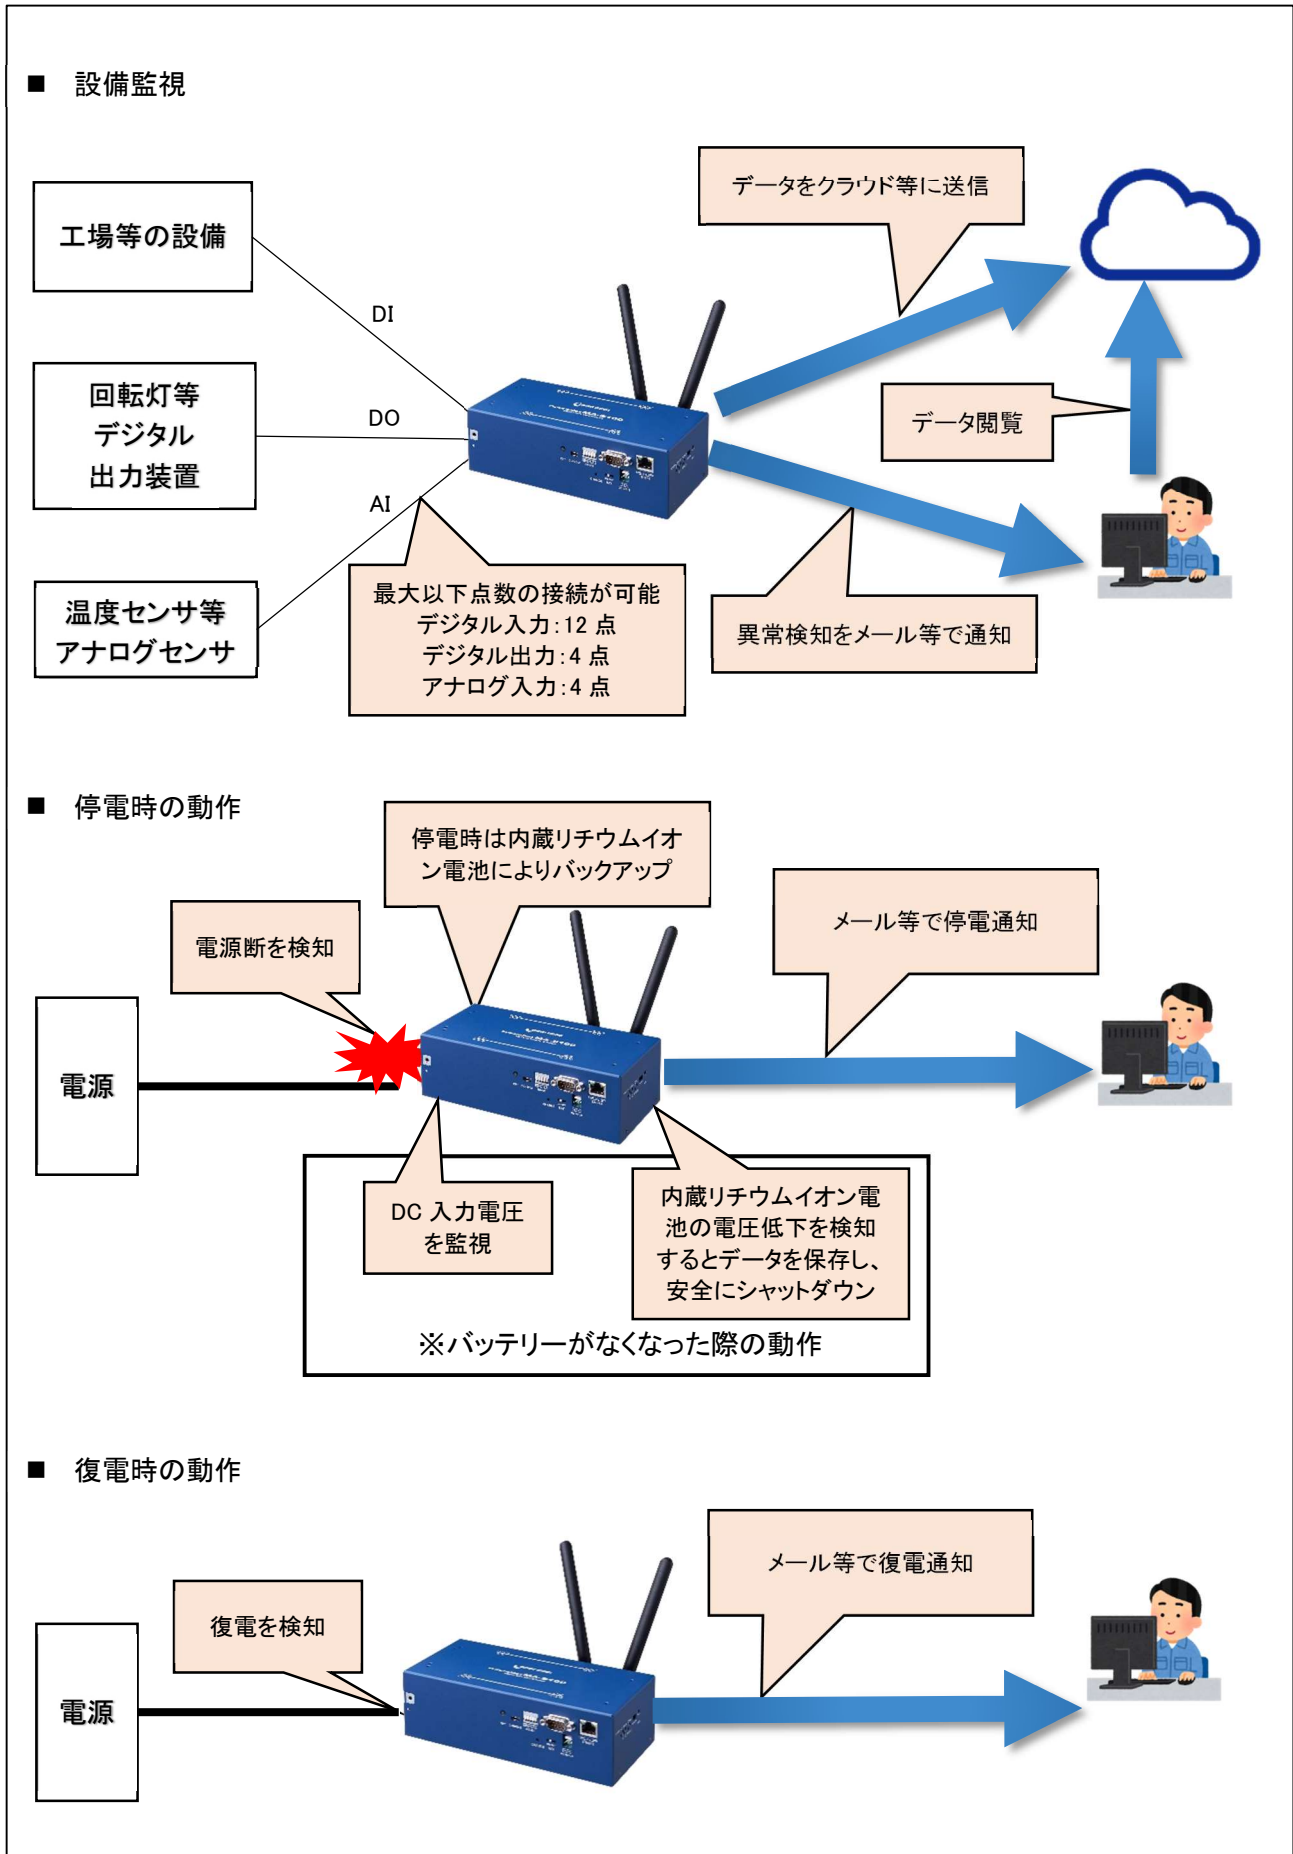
■ 設備監視

データをクラウド等に送信

工場等の設備

DI

回転灯等
デジタル
出力装置

DO

データ閲覧

AI

温度センサ等
アナログセンサ

最大以下点数の接続が可能
デジタル入力：12 点
デジタル出力：4 点
アナログ入力：4 点

異常検知をメール等で通知

■ 停電時の動作

停電時は内蔵リチウムイオン電池によりバックアップ

メール等で停電通知

電源断を検知

電源

DC 入力電圧を監視

内蔵リチウムイオン電池の電圧低下を検知するとデータを保存し、安全にシャットダウン

※バッテリーがなくなった際の動作

■ 復電時の動作

メール等で復電通知

復電を検知

電源